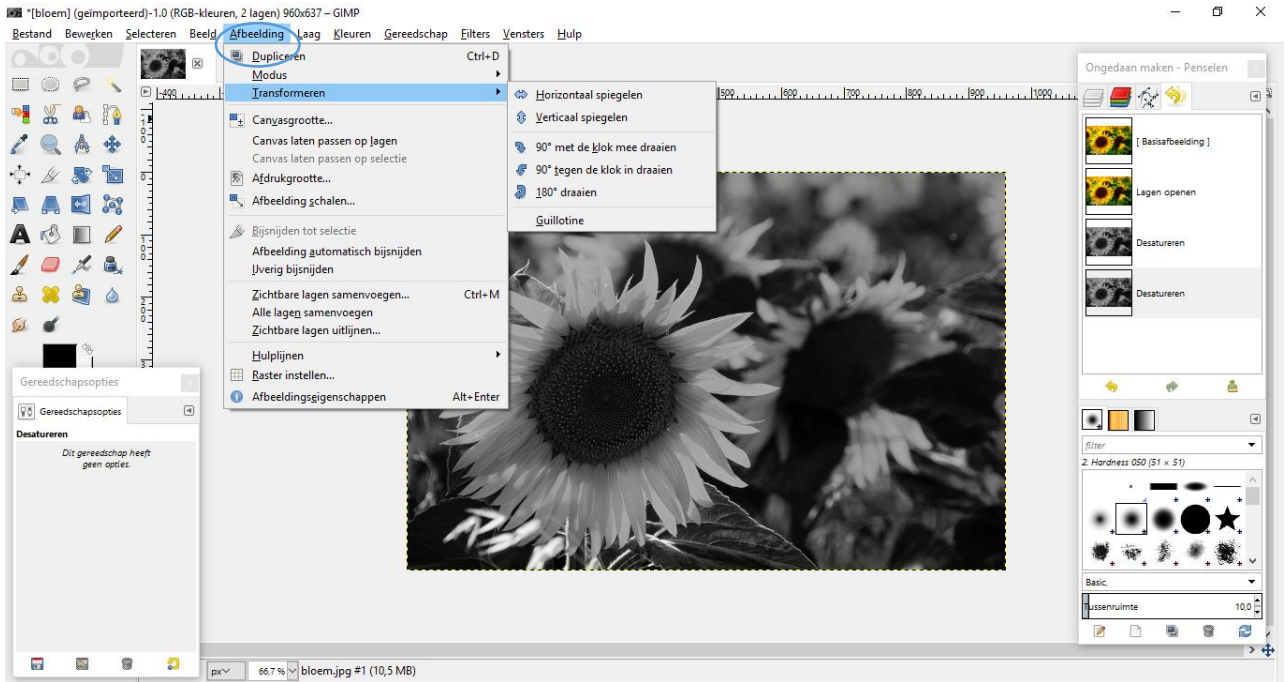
*[bloem] (geïmporteerd)-1.0 (RGB-kleuren, 2 lagen) 960x637 – GIMP

Bestand Bewerken Selecteren Beeld Afbeelding Laag Kleuren Gereedschap Filters Vensters Hulp

Dupliceren Ctrl+D
Modus
Transformeren
Canvasgrootte...
Canvas laten passen op lagen
Canvas laten passen op selectie
Afdrukgrootte...
Afbeelding schalen...
Bijsnijden tot selectie
Afbeelding automatisch bijsnijden
Uverig bijsnijden
Zichtbare lagen samenvoegen... Ctrl+M
Alle lagen samenvoegen
Zichtbare lagen uitlijnen...
Hulplijnen
Raster instellen...
Afbeeldingseigenschappen Alt+Enter

Horizontaal spiegelen
Verticaal spiegelen
90° met de klok mee draaien
90° tegen de klok in draaien
180° draaien
Guillotine

-400 500 600 700 800 900 1000

Ongedaan maken - Penselen
[ Basisafbeelding ]
Lagen openen
Desatureren
Desatureren

filter
2. Hardness 050 (51 × 51)
Basic,
Tussenruimte 10,0

Gereedschapsopties
Gereedschapsopties
Desatureren
Dit gereedschap heeft geen opties.

px 66,7 % bloem.jpg #1 (10,5 MB)